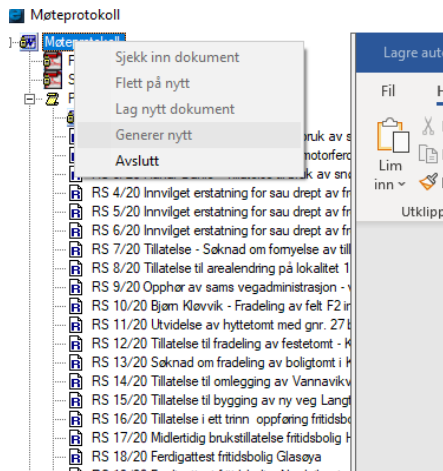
Møteprotokoll

Møteprotokoll

F

S

F

Sjekk inn dokument

Flett på nytt

Lag nytt dokument

Generer nytt

Avslutt

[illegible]bruk av s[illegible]

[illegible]motorferd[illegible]

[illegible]illatelse til bruk av sn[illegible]

RS 4/20 Innvilget erstatning for sau drept av fr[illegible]

RS 5/20 Innvilget erstatning for sau drept av fr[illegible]

RS 6/20 Innvilget erstatning for sau drept av fr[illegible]

RS 7/20 Tillatelse - Søknad om fornyelse av till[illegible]

RS 8/20 Tillatelse til arealendring på lokalitet 1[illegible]

RS 9/20 Opphør av sams vegadministrasjon - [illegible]

RS 10/20 Bjørn Kløvvik - Fradeling av felt F2 i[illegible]

RS 11/20 Utvidelse av hyttetomt med gnr. 27 b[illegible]

RS 12/20 Tillatelse til fradeling av festetomt - K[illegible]

RS 13/20 Søknad om fradeling av boligtomt i K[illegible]

RS 14/20 Tillatelse til omlegging av Vannavikv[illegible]

RS 15/20 Tillatelse til bygging av ny veg Langv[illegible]

RS 16/20 Tillatelse i ett trinn oppføring fritidsbo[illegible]

RS 17/20 Midlertidig brukstillatelse fritidsbolig K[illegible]

RS 18/20 Ferdigattest fritidsbolig Glasøya

Lagre aut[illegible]

Fil

H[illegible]

Lim inn

Utklipp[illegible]